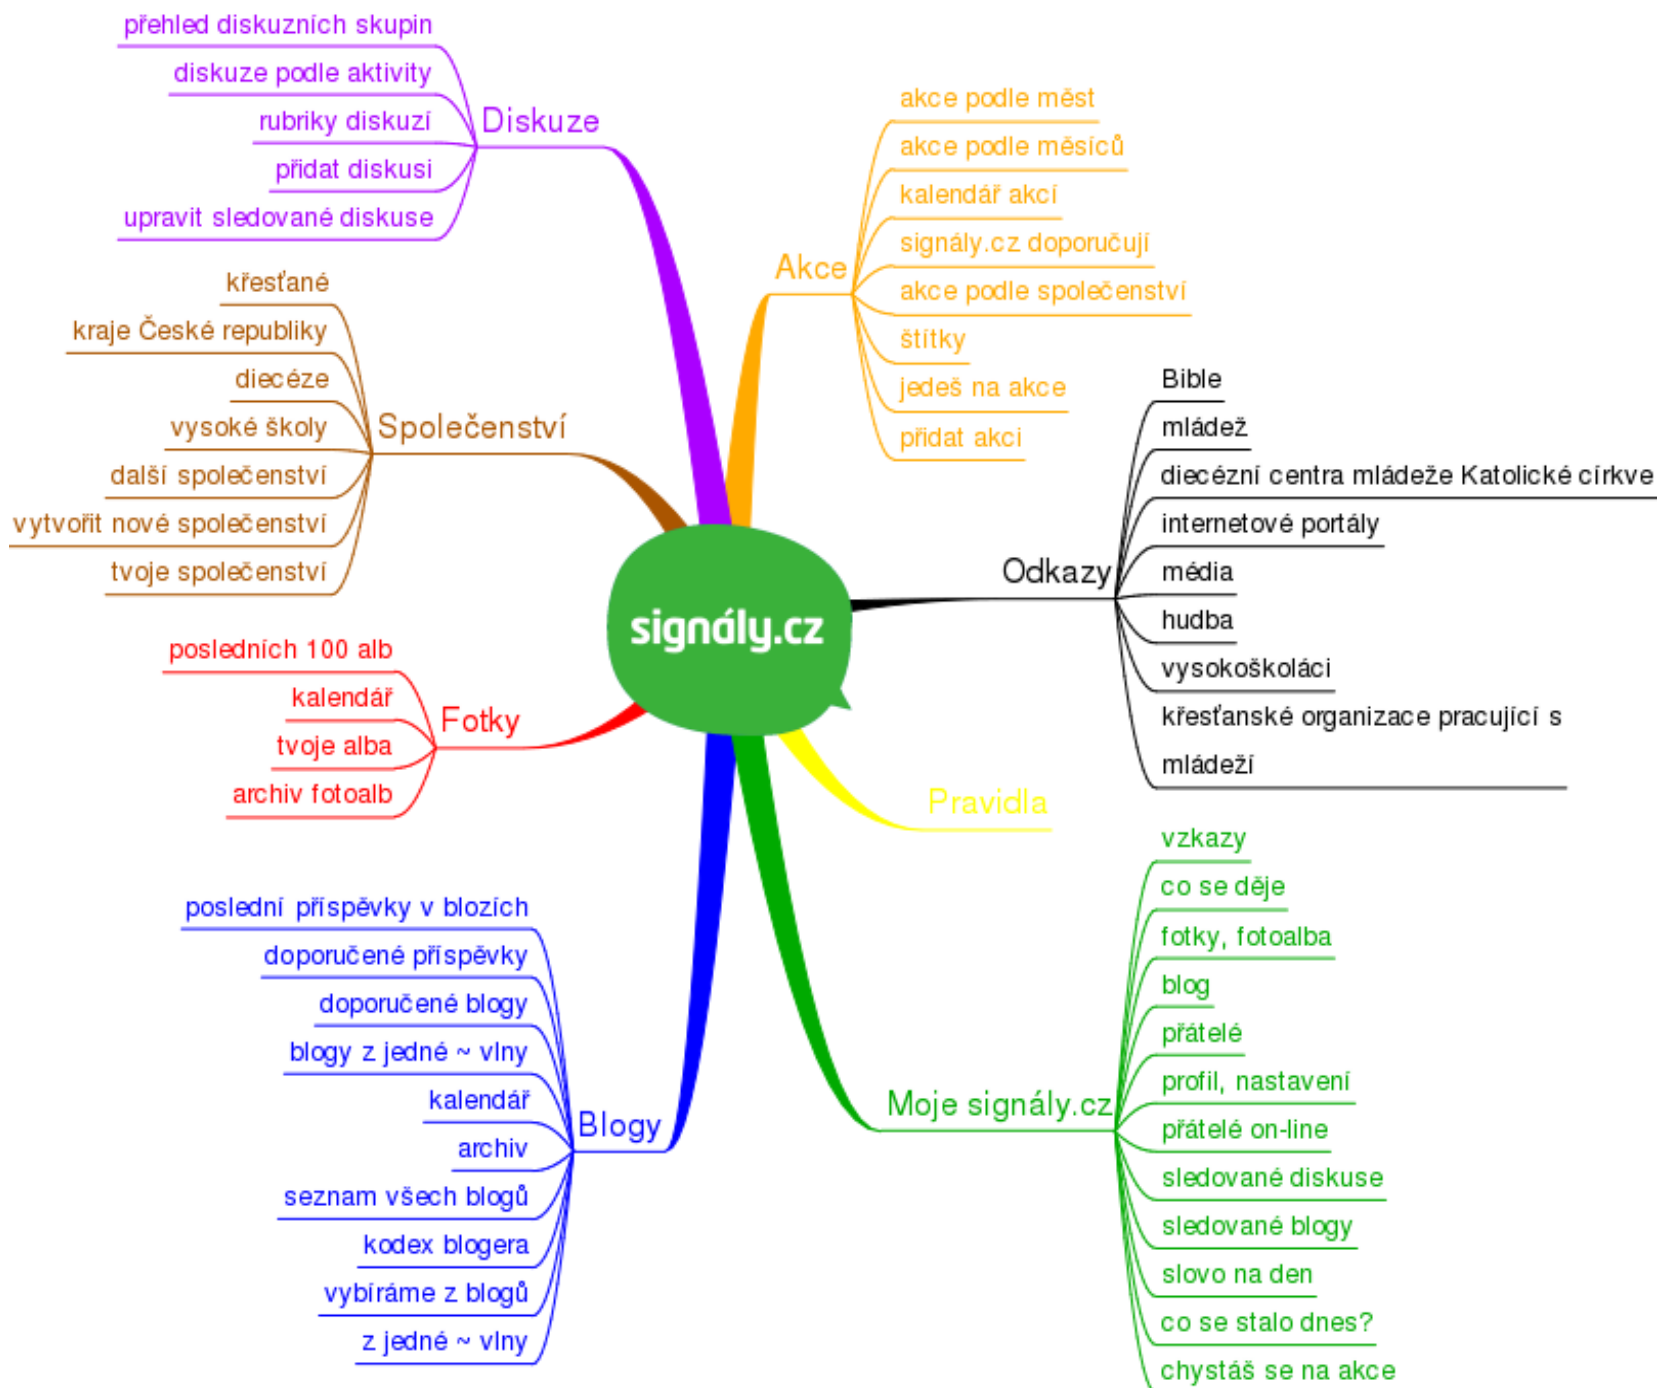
signály.cz

Diskuze
přehled diskuzních skupin
diskuze podle aktivity
rubriky diskuzí
přidat diskusi
upravit sledované diskuse

Akce
akce podle měst
akce podle měsíců
kalendář akcí
signály.cz doporučují
akce podle společenství
štítky
jedeš na akce
přidat akci

Společenství
křesťané
kraje České republiky
diecéze
vysoké školy
další společenství
vytvořit nové společenství
tvoje společenství

Odkazy
Bible
mládež
diecézní centra mládeže Katolické církve
internetové portály
média
hudba
vysokoškoláci
křesťanské organizace pracující s mládeží

Fotky
posledních 100 alb
kalendář
tvoje alba
archiv fotoalb

Pravidla

Blogy
poslední příspěvky v blozích
doporučené příspěvky
doporučené blogy
blogy z jedné ~ vlny
kalendář
archiv
seznam všech blogů
kodex blogera
vybíráme z blogů
z jedné ~ vlny

Moje signály.cz
vzkazy
co se děje
fotky, fotoalba
blog
přátelé
profil, nastavení
přátelé on-line
sledované diskuse
sledované blogy
slovo na den
co se stalo dnes?
chystáš se na akce